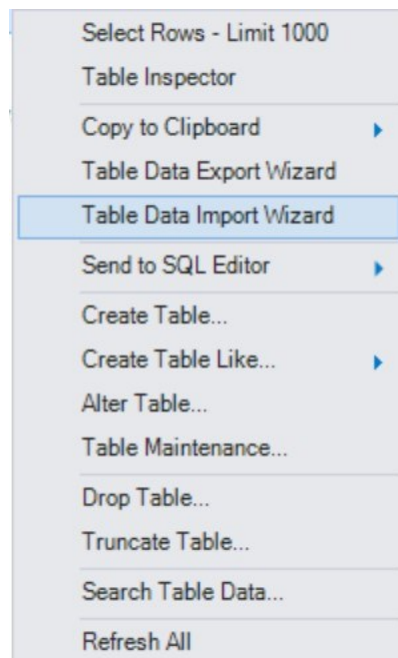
Select Rows - Limit 1000
Table Inspector
Copy to Clipboard
Table Data Export Wizard
Table Data Import Wizard
Send to SQL Editor
Create Table...
Create Table Like...
Alter Table...
Table Maintenance...
Drop Table...
Truncate Table...
Search Table Data...
Refresh All